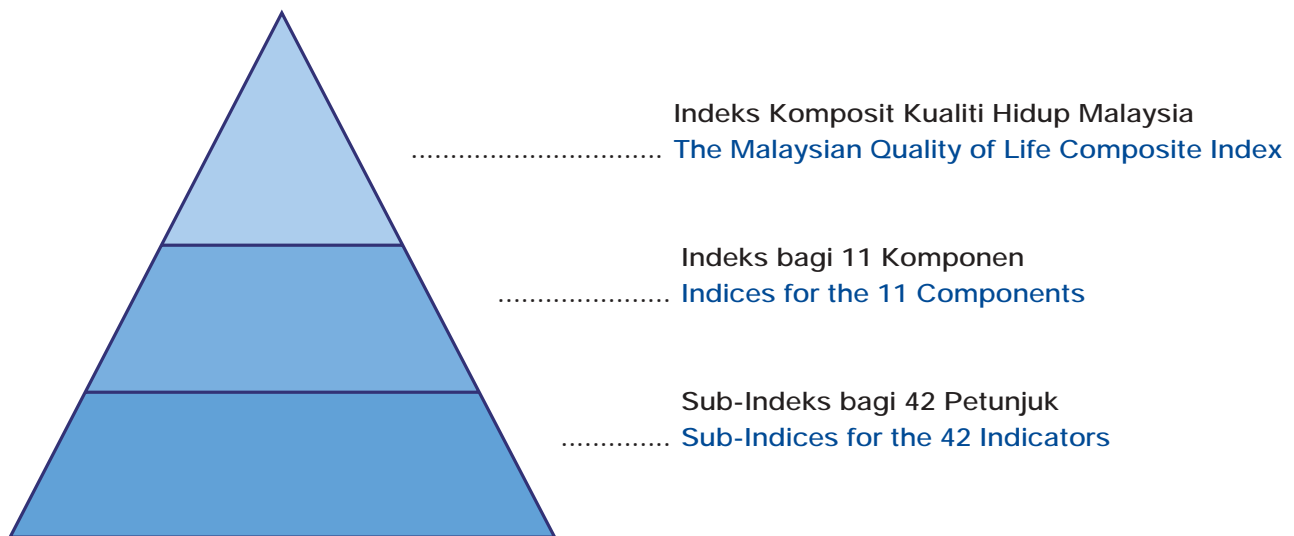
Indeks Komposit Kualiti Hidup Malaysia
The Malaysian Quality of Life Composite Index

Indeks bagi 11 Komponen
Indices for the 11 Components

Sub-Indeks bagi 42 Petunjuk
Sub-Indices for the 42 Indicators